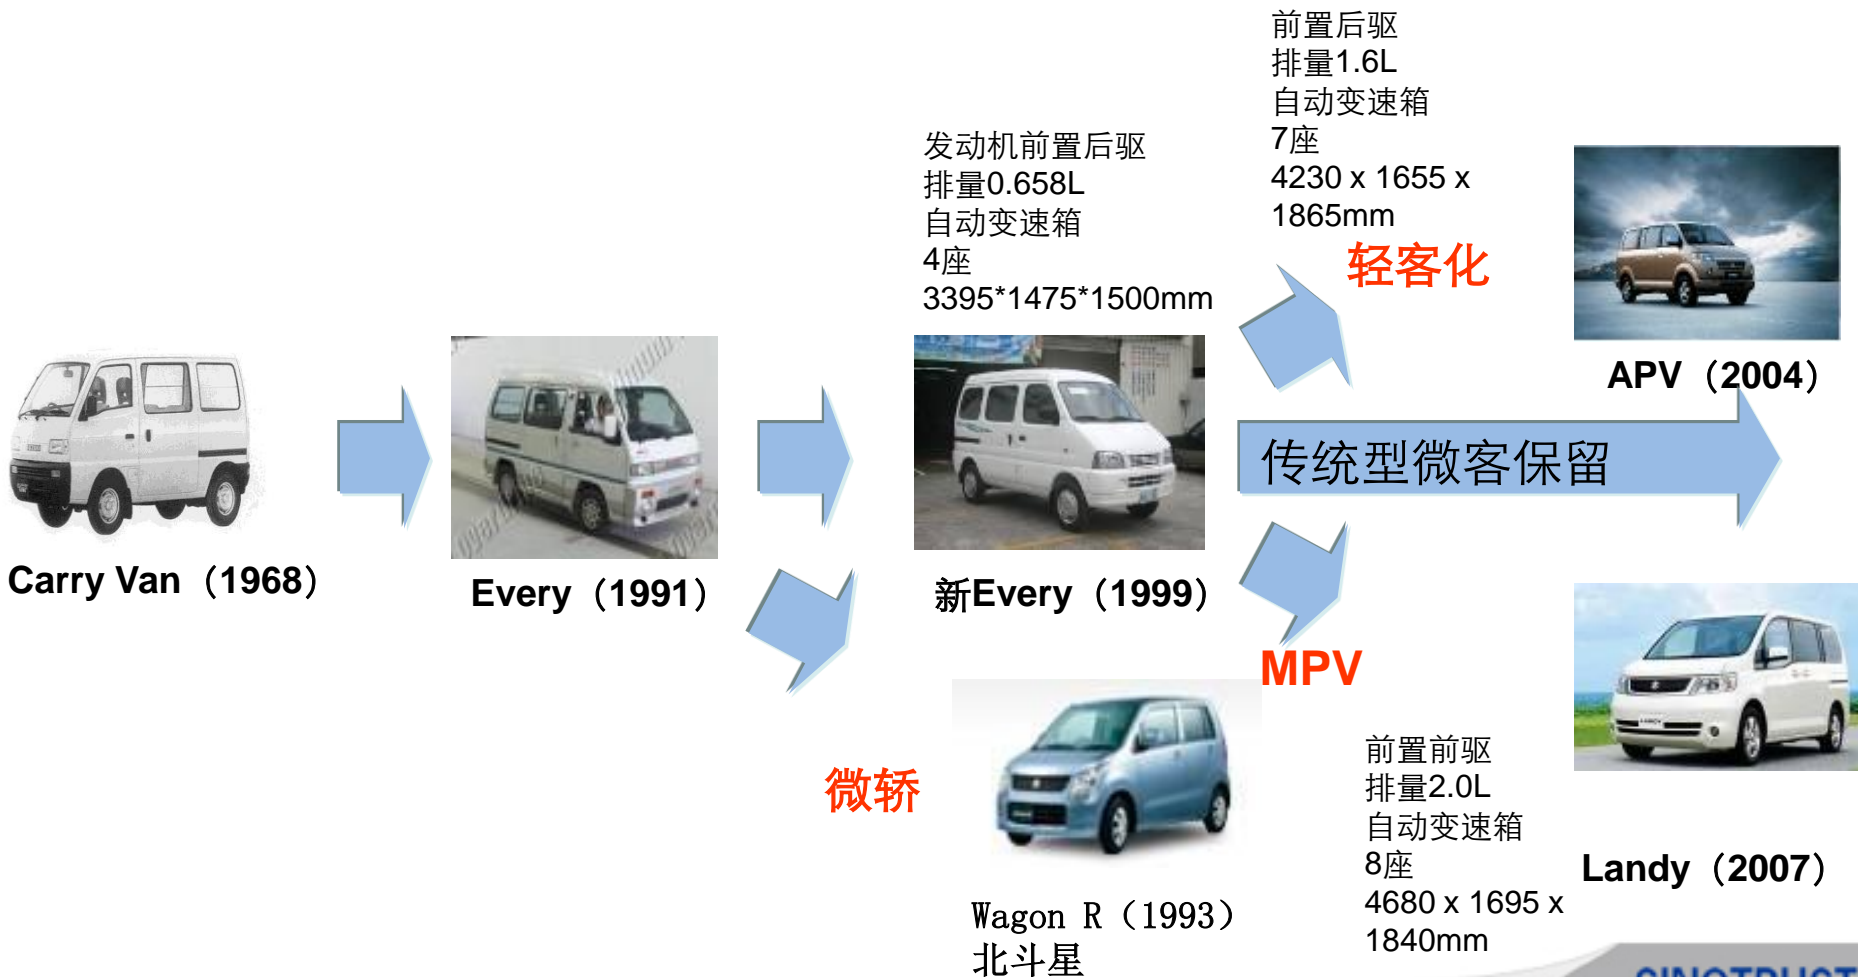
前置后驱
排量1.6L
自动变速箱
7座
4230 x 1655 x 1865mm

发动机前置后驱
排量0.658L
自动变速箱
4座
3395*1475*1500mm

轻客化

APV（2004）

Carry Van（1968）

Every（1991）

新Every（1999）

传统型微客保留

MPV

微轿

Wagon R（1993）
北斗星

前置前驱
排量2.0L
自动变速箱
8座
4680 x 1695 x 1840mm

Landy（2007）

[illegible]